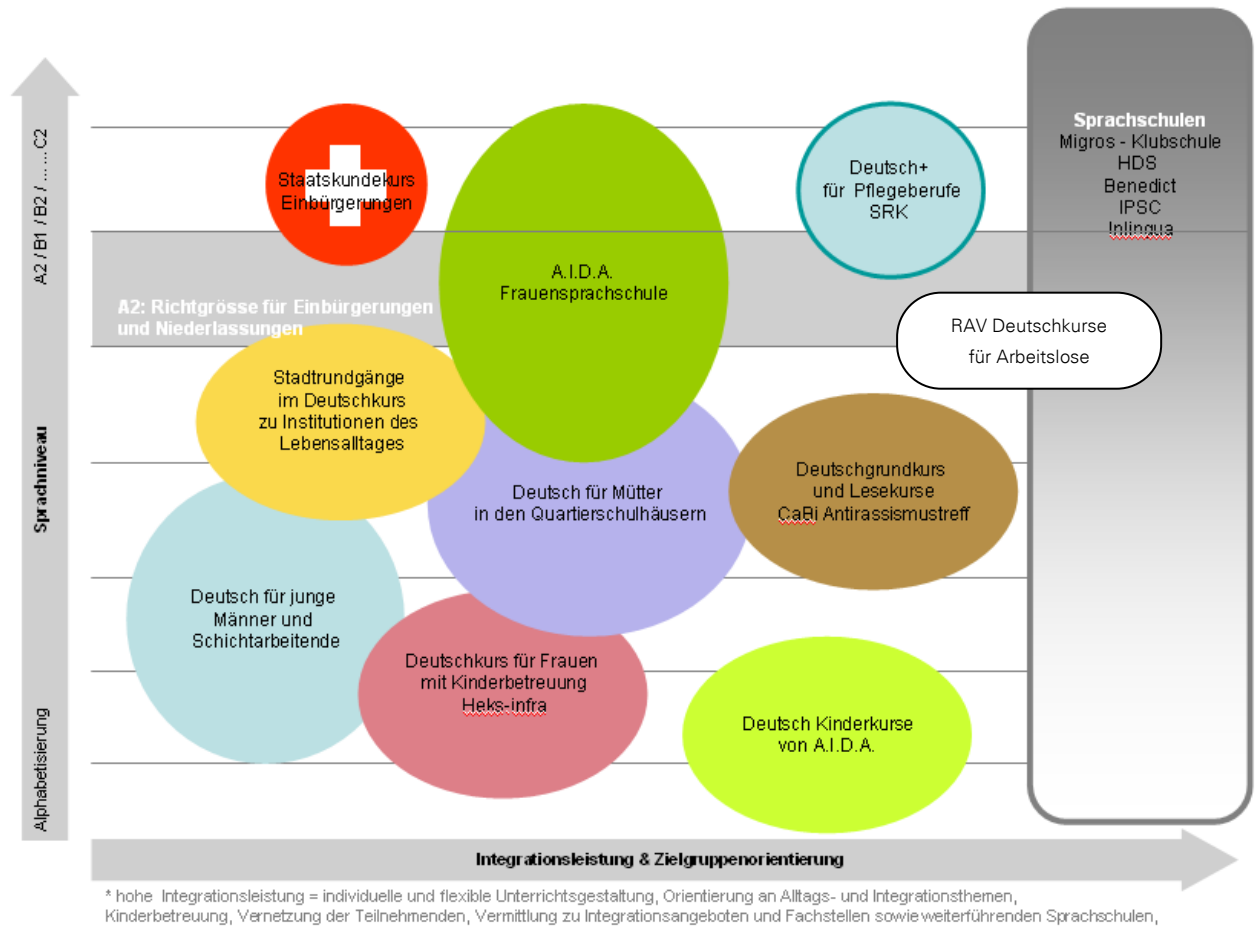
A2 / B1 / B2 / ..... C2

Sprachniveau

Alphabetisierung

Staatskundekurs Einbürgerungen

A.I.D.A. Frauensprachschule

Deutsch+ für Pflegeberufe SRK

Sprachschulen
Migros - Klubschule
HDS
Benedict
IPSC
Inlingua

A2: Richtgrösse für Einbürgerungen und Niederlassungen

RAV Deutschkurse für Arbeitslose

Stadtrundgänge im Deutschkurs zu Institutionen des Lebensalltages

Deutsch für Mütter in den Quartierschulhäusern

Deutschgrundkurs und Lesekurse CaBi Antirassismustreff

Deutsch für junge Männer und Schichtarbeitende

Deutschkurs für Frauen mit Kinderbetreuung Heks-infra

Deutsch Kinderkurse von A.I.D.A.

Integrationsleistung & Zielgruppenorientierung

* hohe Integrationsleistung = individuelle und flexible Unterrichtsgestaltung, Orientierung an Alltags- und Integrationsthemen, Kinderbetreuung, Vernetzung der Teilnehmenden, Vermittlung zu Integrationsangeboten und Fachstellen sowie weiterführenden Sprachschulen,